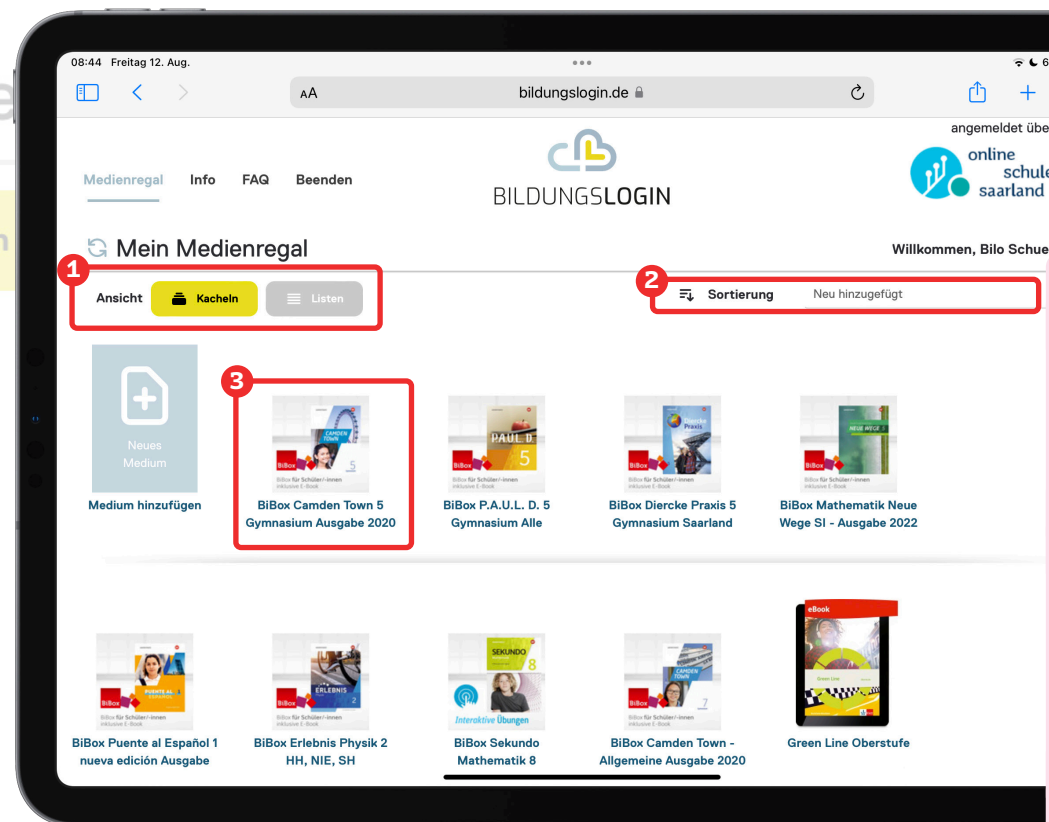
08:44 Freitag 12. Aug.

AA bildungslogin.de

angemeldet übe

Medienregal Info FAQ Beenden

BILDUNGSLOGIN

online schule saarland

Mein Medienregal

Willkommen, Bilo Schue

1 Ansicht Kacheln Listen

2 Sortierung Neu hinzugefügt

Neues Medium
Medium hinzufügen

3 BiBox Camden Town 5 Gymnasium Ausgabe 2020

BiBox P.A.U.L. D. 5 Gymnasium Alle

BiBox Diercke Praxis 5 Gymnasium Saarland

BiBox Mathematik Neue Wege SI - Ausgabe 2022

BiBox Puente al Español 1 nueva edición Ausgabe

BiBox Erlebnis Physik 2 HH, NIE, SH

BiBox Sekundo Mathematik 8

BiBox Camden Town - Allgemeine Ausgabe 2020

eBook
Green Line Oberstufe